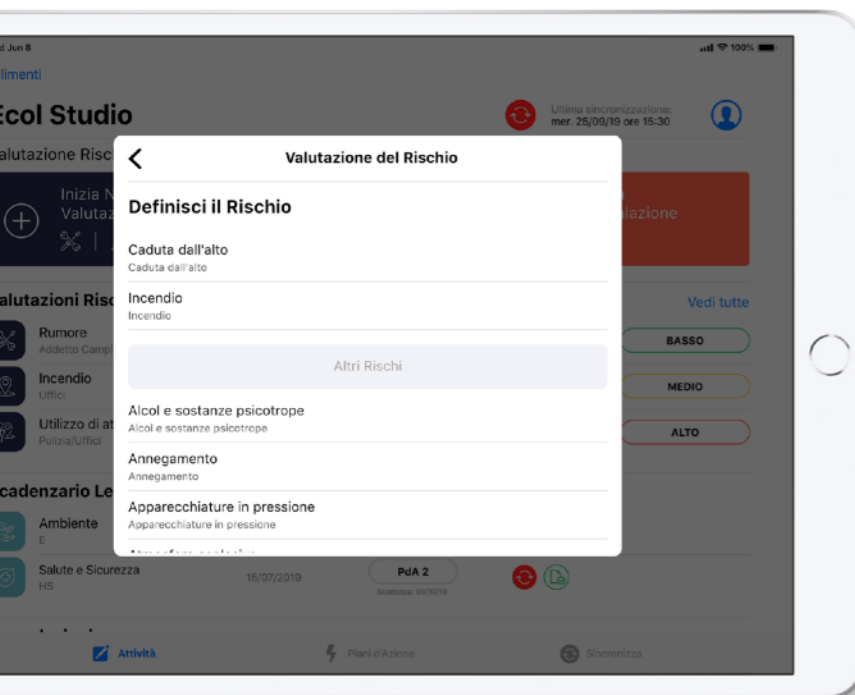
d Jun 8
llimenti
Ecol Studio
Ultima sincronizzazione: mer. 25/09/19 ore 15:30
alutazione Risc
Inizia N
Valutaz
lazione
Valutazioni Risc
Vedi tutte
Rumore
Addetto Camp
BASSO
Incendio
Uffici
MEDIO
Utilizzo di at
Pulizia/Uffici
ALTO
cadenzario Le
Ambiente
E
Salute e Sicurezza
HS
16/07/2019
PdA 2
Scadenza: 02/10/19

Valutazione del Rischio
Definisci il Rischio
Caduta dall'alto
Caduta dall'alto
Incendio
Incendio
Altri Rischi
Alcol e sostanze psicotrope
Alcol e sostanze psicotrope
Annegamento
Annegamento
Apparecchiature in pressione
Apparecchiature in pressione
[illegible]

Attività
Piani d'Azione
Sincronizza